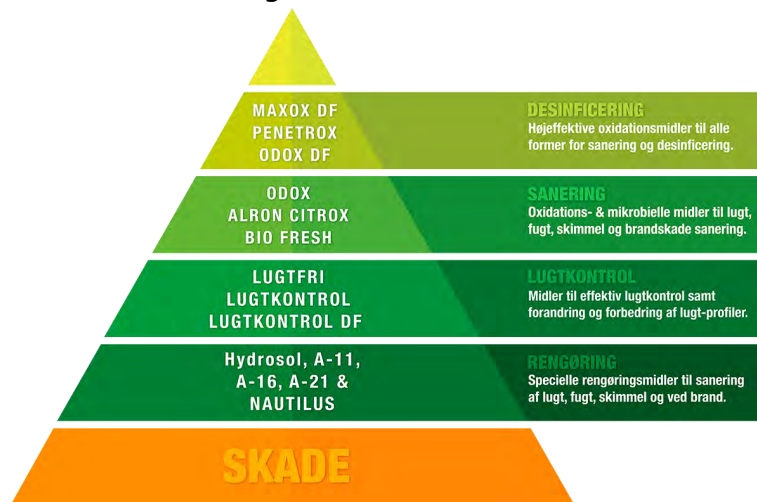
MAXOX DF
PENETROX
ODOX DF

DESINFICERING
Højeffektive oxidationsmidler til alle former for sanering og desinficering.

ODOX
ALRON CITROX
BIO FRESH

SANERING
Oxidations- & mikrobielle midler til lugt, fugt, skimmel og brandskade sanering.

LUGTFRI
LUGTKONTROL
LUGTKONTROL DF

LUGTKONTROL
Midler til effektiv lugtkontrol samt forandring og forbedring af lugt-profiler.

Hydrosol, A-11,
A-16, A-21 &
NAUTILUS

RENGØRING
Specielle rengøringsmidler til sanering af lugt, fugt, skimmel og ved brand.

SKADE